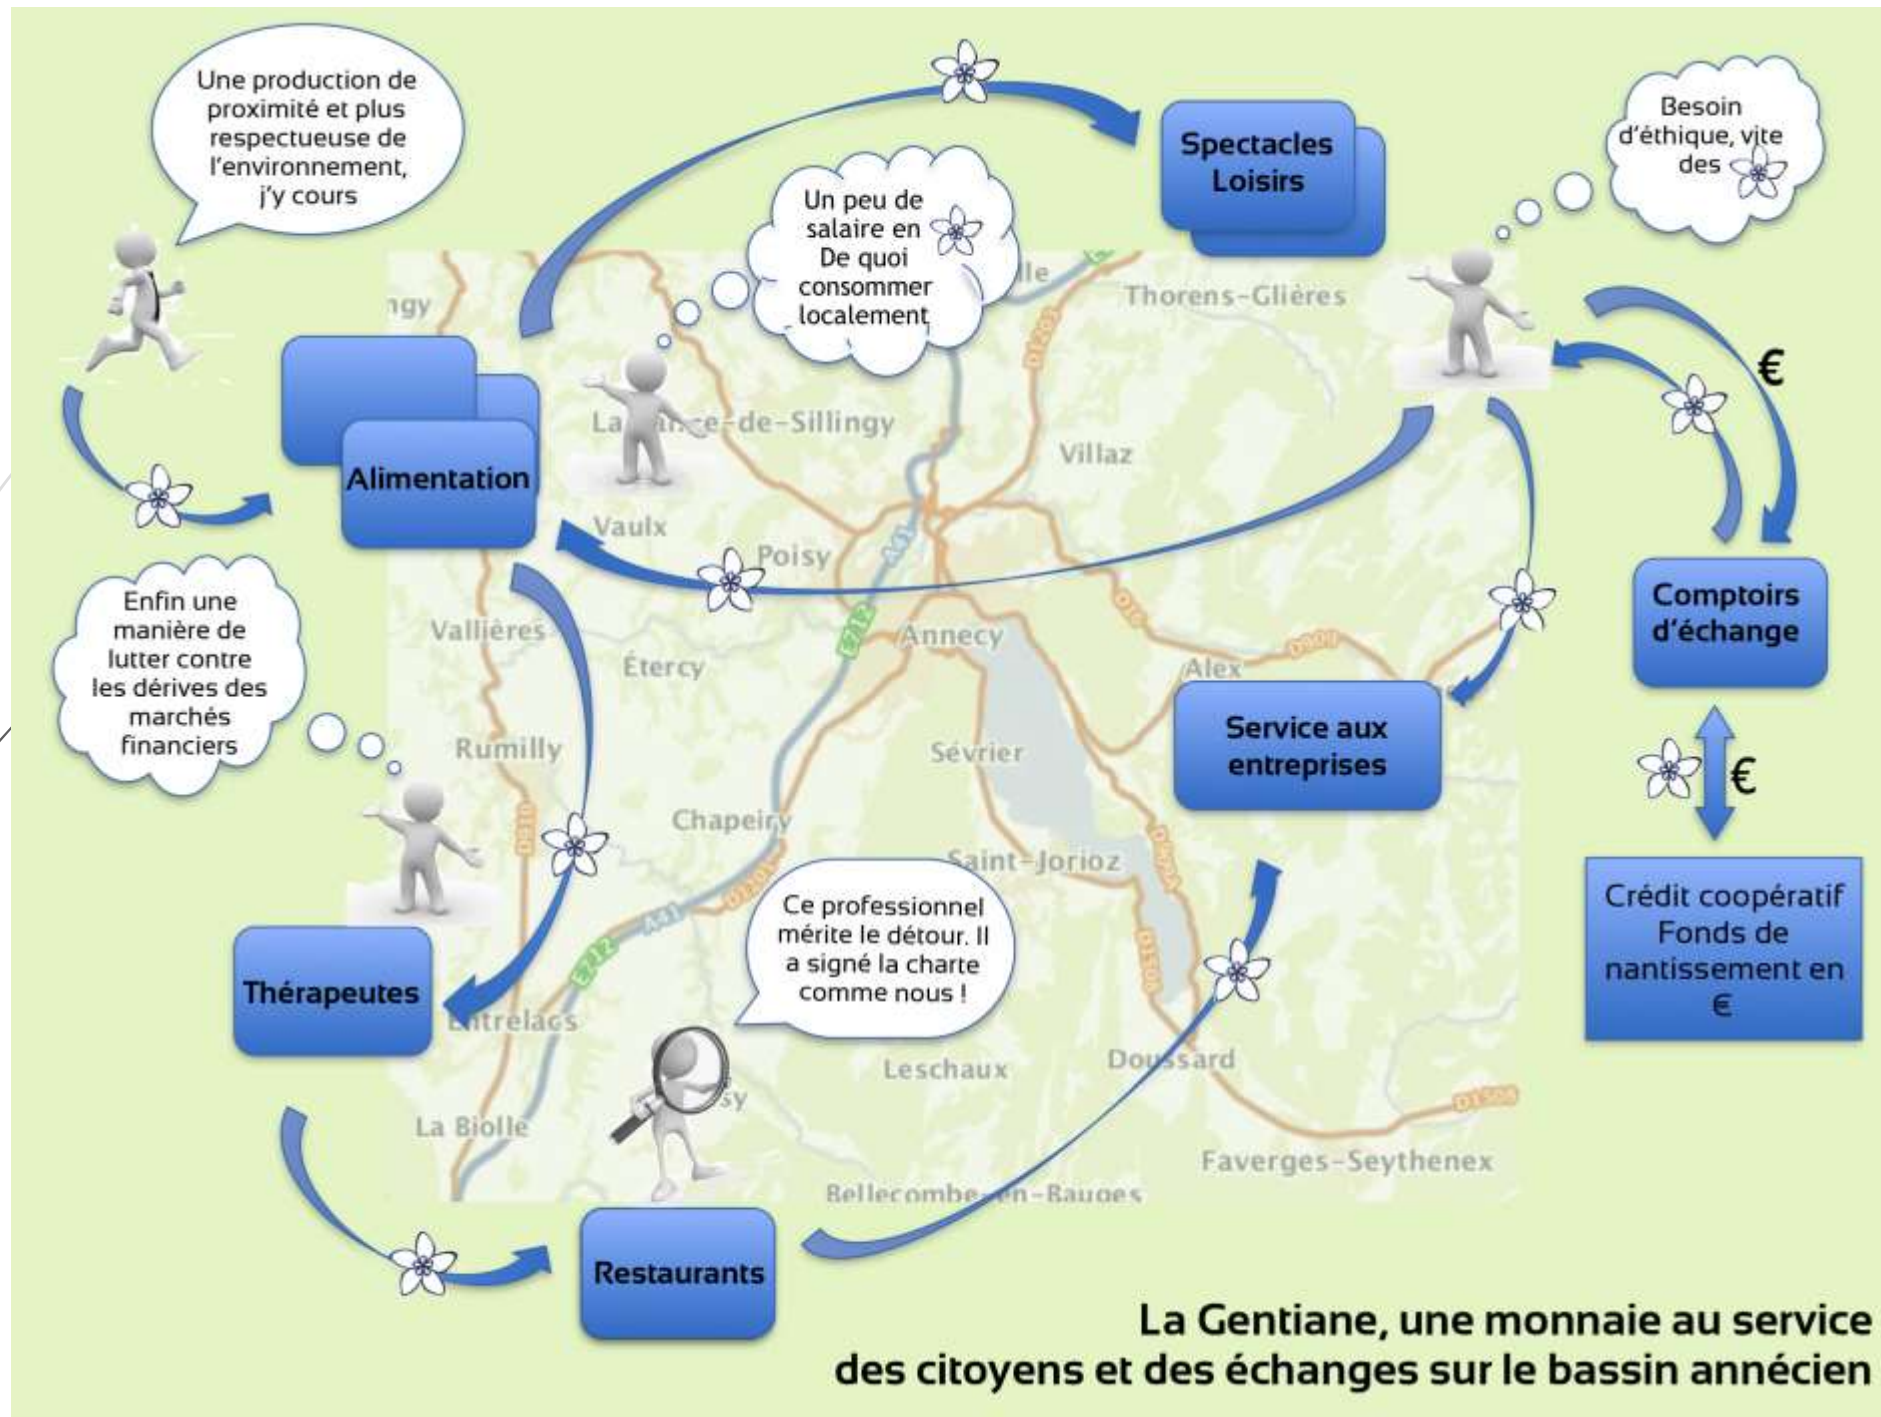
Une production de proximité et plus respectueuse de l'environnement, j'y cours

Spectacles Loisirs

Besoin d'éthique, vite des

Un peu de salaire en De quoi consommer localement

ngy

Thorens-Glières

Alimentation

La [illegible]-de-Sillingy

Villaz

Vaulx

Poisy

€

Enfin une manière de lutter contre les dérives des marchés financiers

Vallières

Étercy

Annecy

Alex

Comptoirs d'échange

Rumilly

Sévrier

Service aux entreprises

€

Chapeiry

Saint-Jorioz

Crédit coopératif Fonds de nantissement en €

Thérapeutes

Ce professionnel mérite le détour. Il a signé la charte comme nous !

Entrelacs

Leschaux

Doussard

La Biolle

Faverges-Seythenex

Bellecombe-en-Bauges

Restaurants

La Gentiane, une monnaie au service des citoyens et des échanges sur le bassin annécien